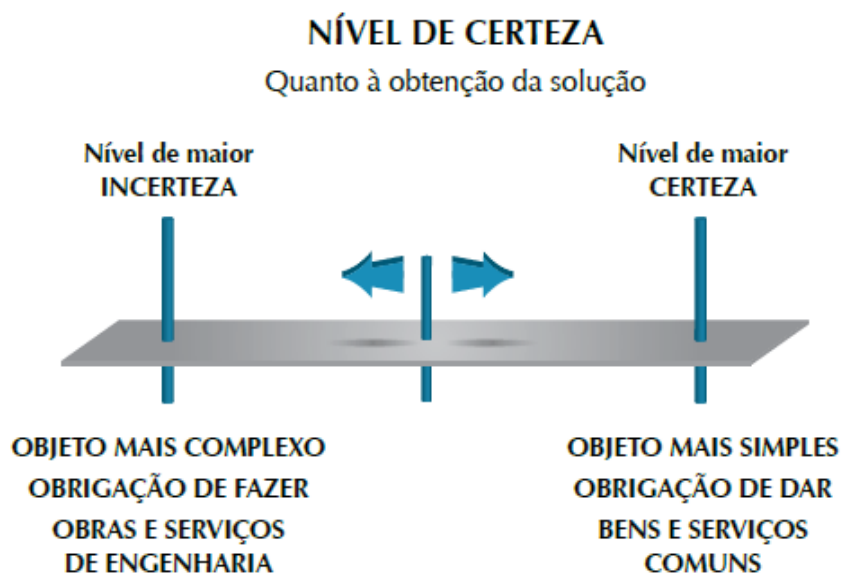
NÍVEL DE CERTEZA

Quanto à obtenção da solução

Nível de maior INCERTEZA

Nível de maior CERTEZA

OBJETO MAIS COMPLEXO

OBRIGAÇÃO DE FAZER

OBRAS E SERVIÇOS DE ENGENHARIA

OBJETO MAIS SIMPLES

OBRIGAÇÃO DE DAR

BENS E SERVIÇOS COMUNS